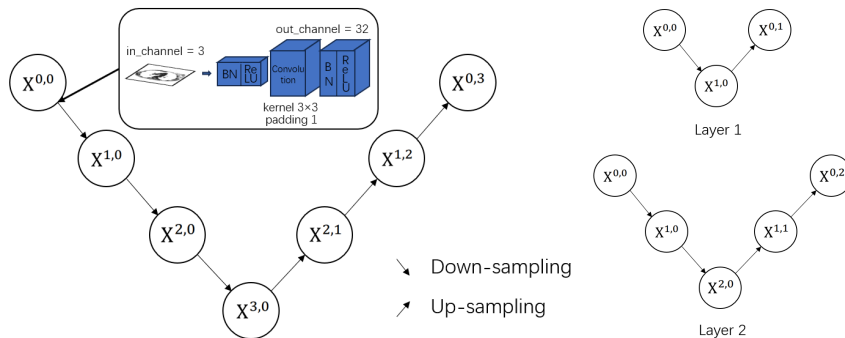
out_channel = 32
in_channel = 3
BN
Re LU
Convolution
B N
Re LU
kernel 3×3
padding 1

$X^{0,0}$
$X^{1,0}$
$X^{2,0}$
$X^{3,0}$
$X^{2,1}$
$X^{1,2}$
$X^{0,3}$

Down-sampling
Up-sampling

$X^{0,0}$
$X^{0,1}$
$X^{1,0}$
Layer 1

$X^{0,0}$
$X^{0,2}$
$X^{1,0}$
$X^{1,1}$
$X^{2,0}$
Layer 2